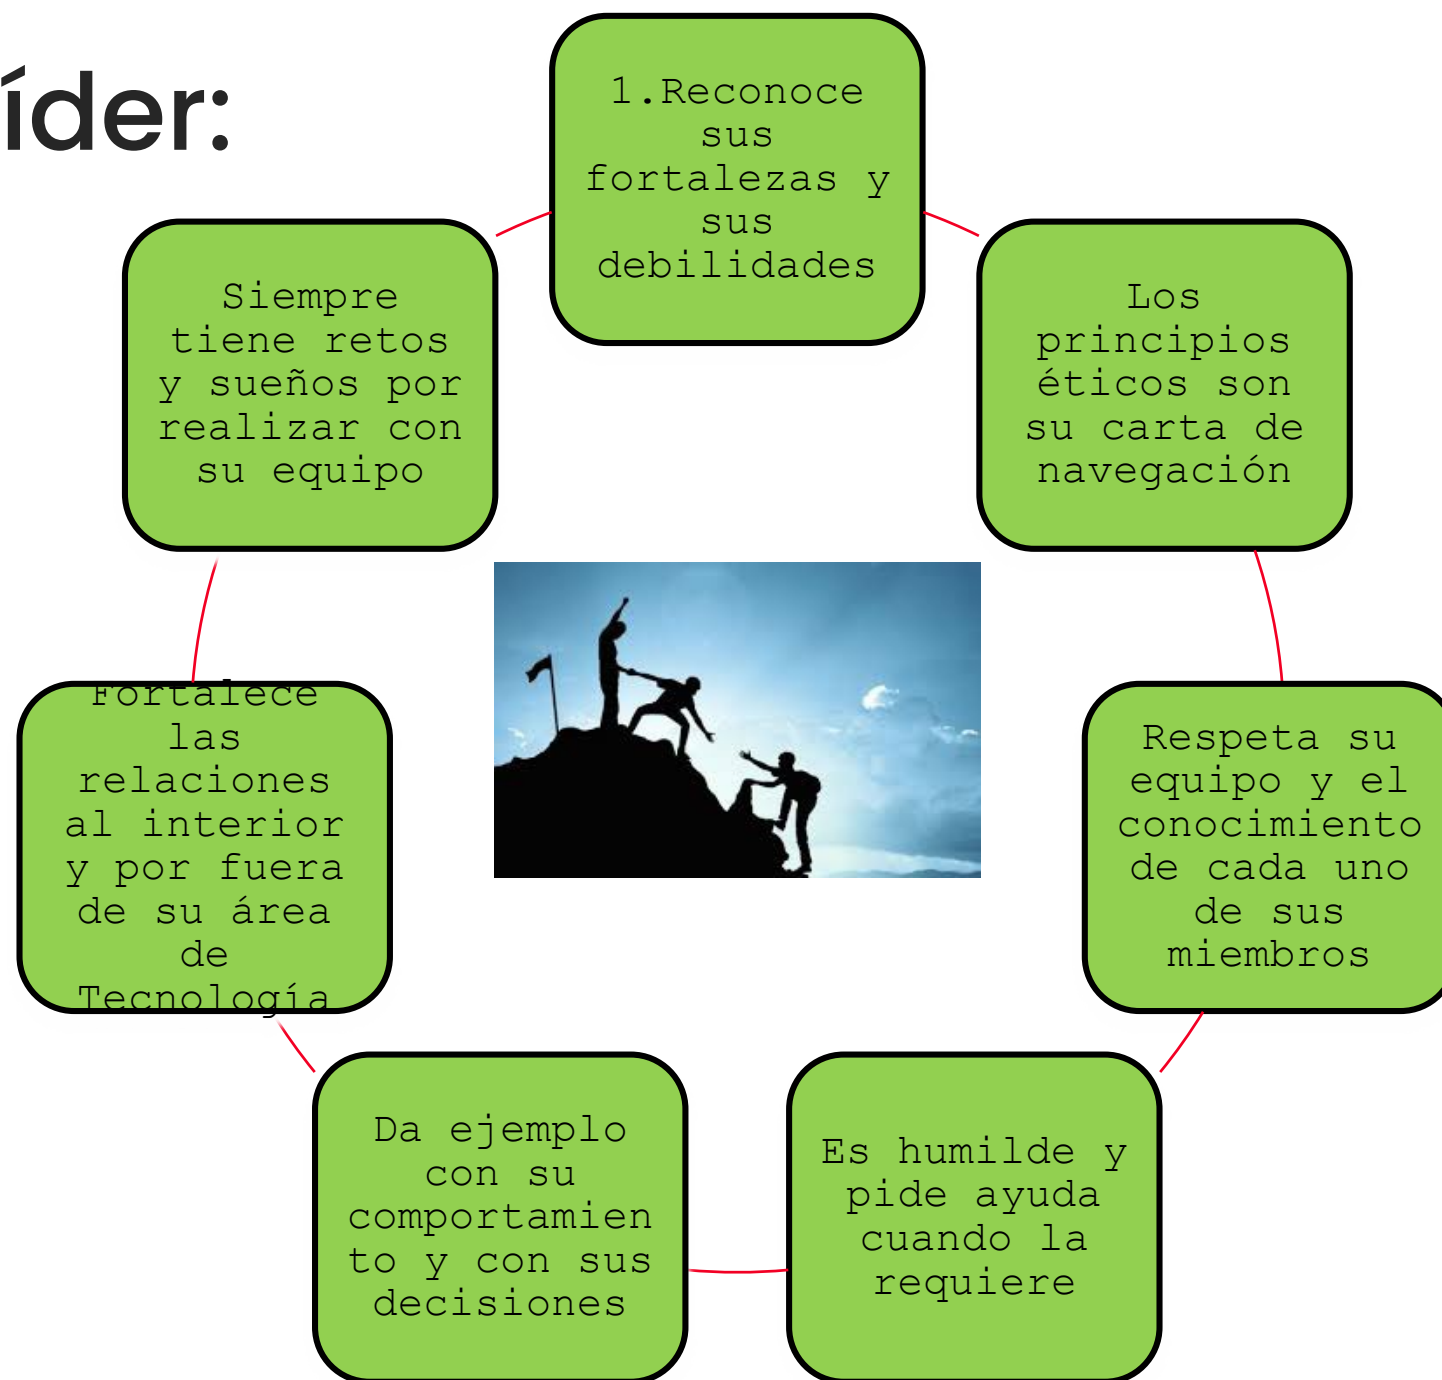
íder:

1.Reconoce sus fortalezas y sus debilidades

Los principios éticos son su carta de navegación

Respeta su equipo y el conocimiento de cada uno de sus miembros

Es humilde y pide ayuda cuando la requiere

Da ejemplo con su comportamiento y con sus decisiones

Fortalece las relaciones al interior y por fuera de su área de Tecnología

Siempre tiene retos y sueños por realizar con su equipo